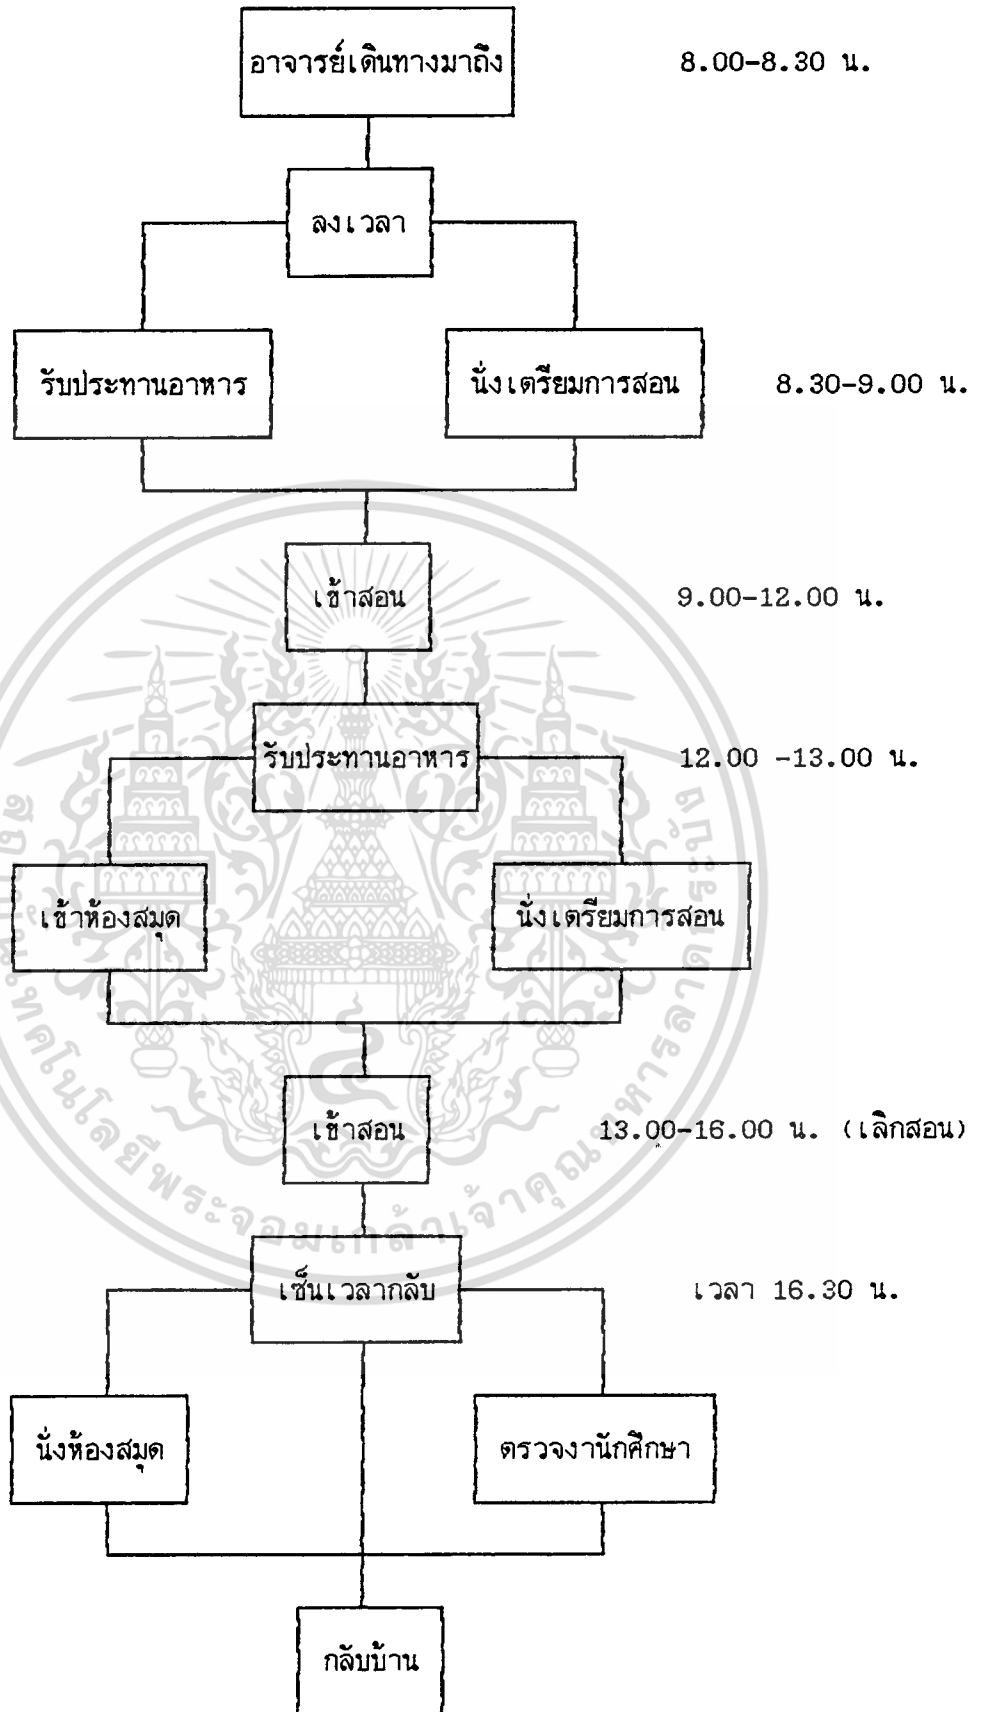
อาจารย์เดินทางมาถึง

8.00-8.30 น.

ลงเวลา

รับประทานอาหาร

นั่งเตรียมการสอน

8.30-9.00 น.

เข้าสอน

9.00-12.00 น.

รับประทานอาหาร

12.00 -13.00 น.

เข้าห้องสมุด

นั่งเตรียมการสอน

เข้าสอน

13.00-16.00 น. (เลิกสอน)

เซ็นเวลากลับ

เวลา 16.30 น.

นั่งห้องสมุด

ตรวจงานักศึกษา

กลับบ้าน